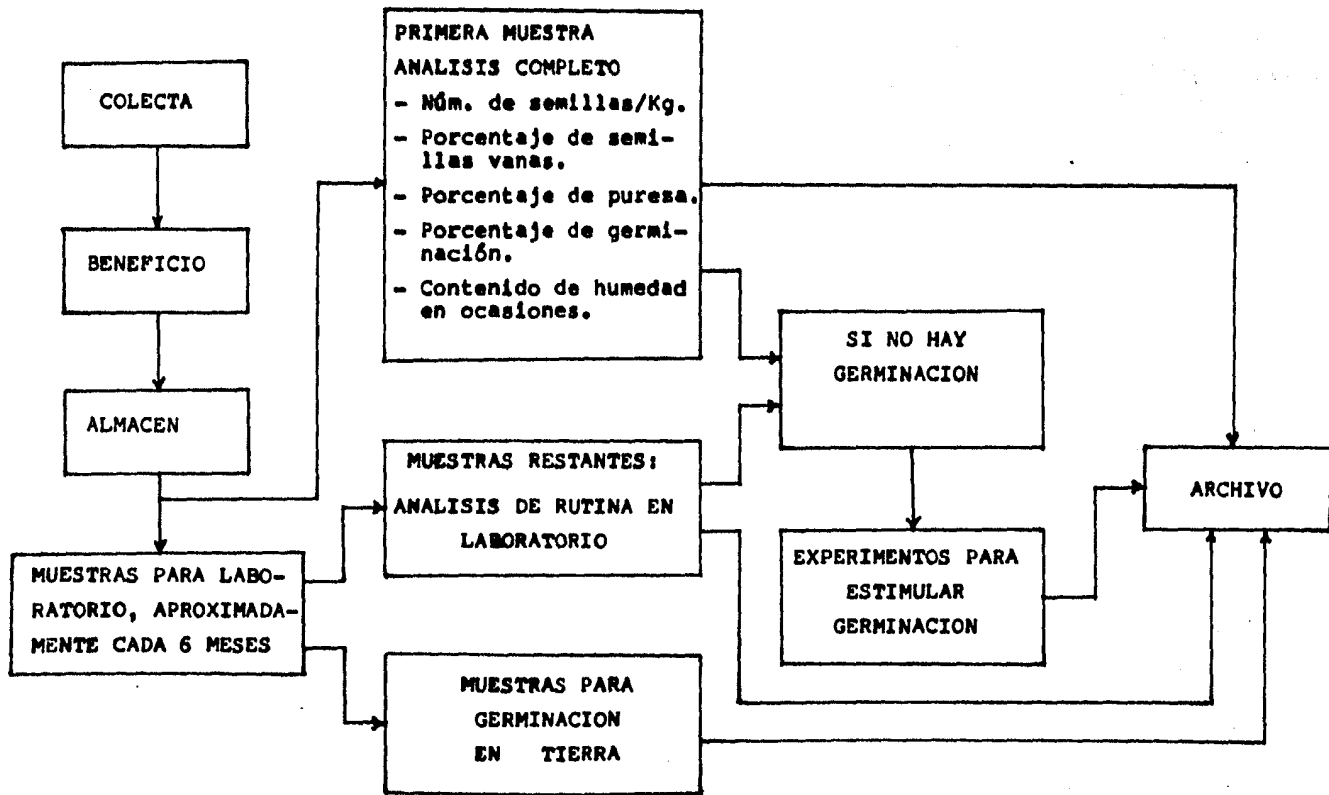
COLECTA

BENEFICIO

ALMACEN

MUESTRAS PARA LABORATORIO, APROXIMADAMENTE CADA 6 MESES

PRIMERA MUESTRA
ANALISIS COMPLETO
- Núm. de semillas/Kg.
- Porcentaje de semillas vanas.
- Porcentaje de pureza.
- Porcentaje de germinación.
- Contenido de humedad en ocasiones.

MUESTRAS RESTANTES:
ANALISIS DE RUTINA EN LABORATORIO

MUESTRAS PARA GERMINACION EN TIERRA

SI NO HAY GERMINACION

EXPERIMENTOS PARA ESTIMULAR GERMINACION

ARCHIVO